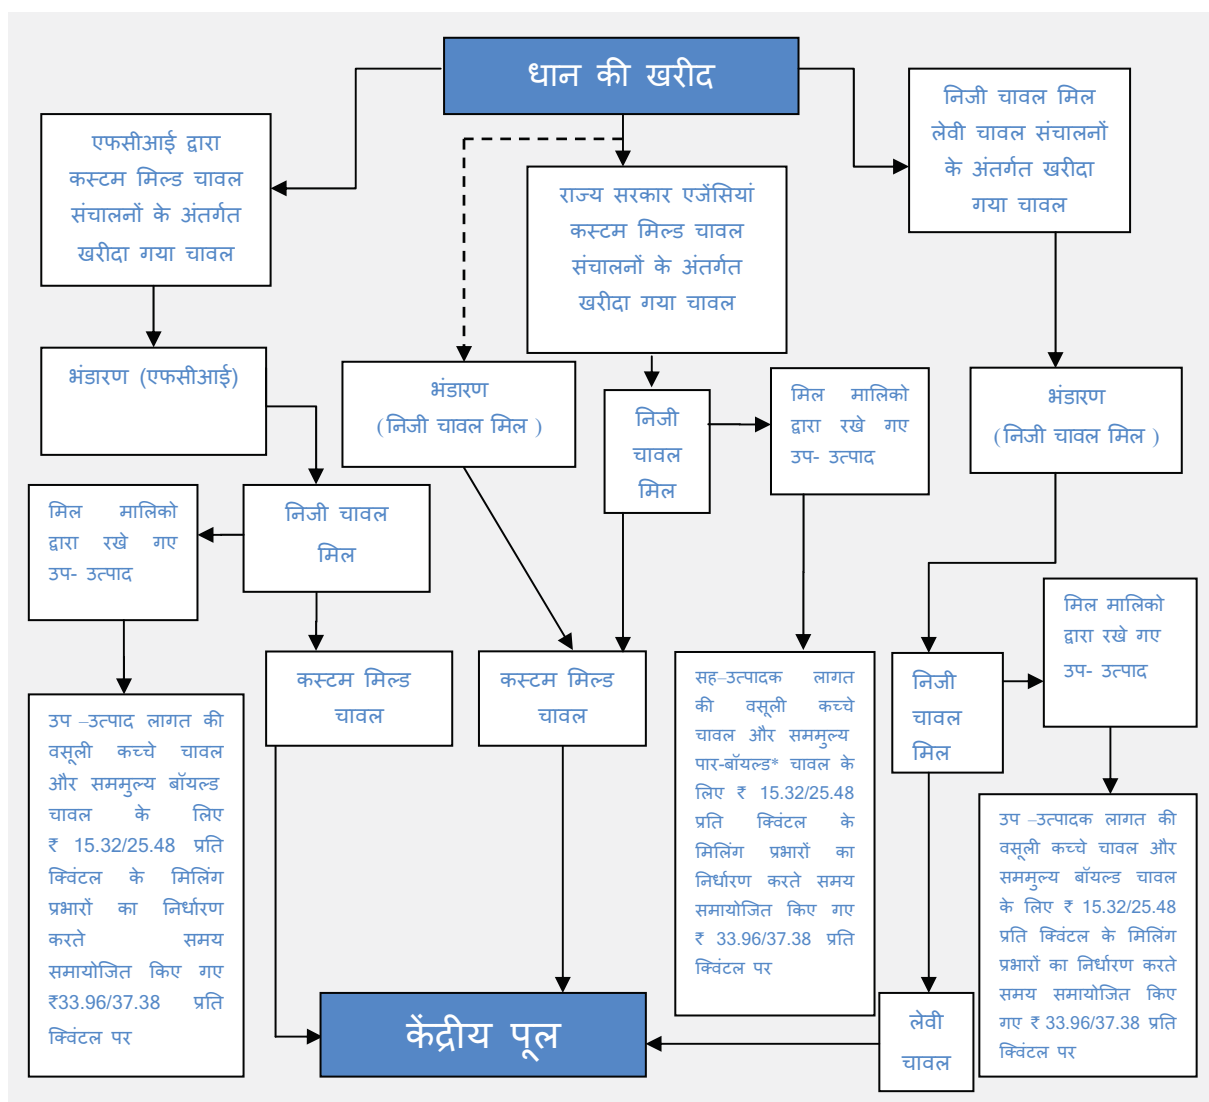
धान की खरीद

एफसीआई द्वारा कस्टम मिल्ड चावल संचालनों के अंतर्गत खरीदा गया चावल

राज्य सरकार एजेंसियां कस्टम मिल्ड चावल संचालनों के अंतर्गत खरीदा गया चावल

निजी चावल मिल लेवी चावल संचालनों के अंतर्गत खरीदा गया चावल

भंडारण (एफसीआई)

भंडारण (निजी चावल मिल)

निजी चावल मिल

मिल मालिको द्वारा रखे गए उप- उत्पाद

भंडारण (निजी चावल मिल)

मिल मालिको द्वारा रखे गए उप- उत्पाद

निजी चावल मिल

कस्टम मिल्ड चावल

कस्टम मिल्ड चावल

सह–उत्पादक लागत की वसूली कच्चे चावल और सममुल्य पार-बॉयल्ड* चावल के लिए ₹ 15.32/25.48 प्रति क्विंटल के मिलिंग प्रभारों का निर्धारण करते समय समायोजित किए गए ₹ 33.96/37.38 प्रति क्विंटल पर

मिल मालिको द्वारा रखे गए उप- उत्पाद

निजी चावल मिल

उप –उत्पाद लागत की वसूली कच्चे चावल और सममुल्य बॉयल्ड चावल के लिए ₹ 15.32/25.48 प्रति क्विंटल के मिलिंग प्रभारों का निर्धारण करते समय समायोजित किए गए ₹33.96/37.38 प्रति क्विंटल पर

उप –उत्पादक लागत की वसूली कच्चे चावल और सममुल्य बॉयल्ड चावल के लिए ₹ 15.32/25.48 प्रति क्विंटल के मिलिंग प्रभारों का निर्धारण करते समय समायोजित किए गए ₹ 33.96/37.38 प्रति क्विंटल पर

केंद्रीय पूल

लेवी चावल